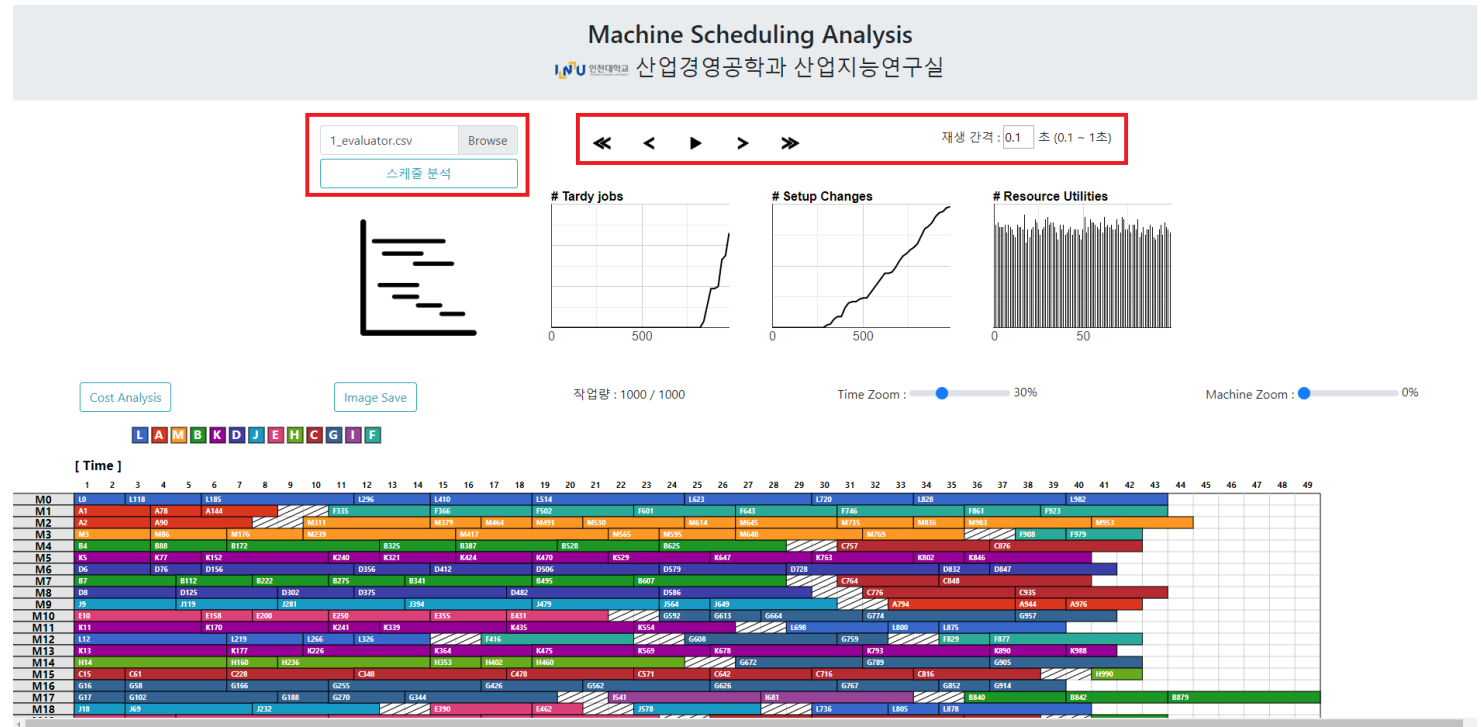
Machine Scheduling Analysis
INU 인천대학교 산업경영공학과 산업지능연구실

1_evaluator.csv Browse
스케줄 분석

≪ < ▶ > ≫ 재생 간격 : 0.1 초 (0.1 ~ 1초)

# Tardy jobs
0 500

# Setup Changes
0 500

# Resource Utilities
0 50

Cost Analysis
Image Save
작업량 : 1000 / 1000
Time Zoom : 30%
Machine Zoom : 0%

L A M B K D J E H C G I F

[ Time ]

1 2 3 4 5 6 7 8 9 10 11 12 13 14 15 16 17 18 19 20 21 22 23 24 25 26 27 28 29 30 31 32 33 34 35 36 37 38 39 40 41 42 43 44 45 46 47 48 49

M0 L0 L118 L185 L296 L410 L514 L623 L720 L828 L982
M1 A1 A78 A144 F335 F366 F502 F601 F643 F746 F861 F923
M2 A2 A90 M311 M379 M464 M491 M530 M614 M645 M735 M836 M903 M953
M3 M3 M86 M176 M239 M417 M565 M595 M648 M769 F908 F979
M4 B4 B88 B172 B325 B387 B528 B625 C757 C876
M5 K5 K77 K152 K240 K321 K424 K470 K529 K647 K763 K802 K846
M6 D6 D76 D156 D356 D412 D506 D579 D728 D832 D847
M7 B7 B112 B222 B275 B341 B495 B607 C764 C848
M8 D8 D125 D302 D375 D482 D586 C776 C935
M9 J9 J119 J281 J394 J479 J564 J649 A794 A944 A976
M10 E10 E158 E200 E250 E355 E431 G592 G613 G664 G774 G957
M11 K11 K170 K241 K339 K435 K554 L698 L800 L875
M12 L12 L219 L266 L326 F416 G608 G759 F829 F877
M13 K13 K177 K226 K364 K475 K569 K678 K793 K890 K988
M14 H14 H160 H236 H353 H402 H460 G672 G789 G905
M15 C15 C61 C228 C348 C478 C571 C642 C716 C816 H990
M16 G16 G58 G166 G255 G426 G562 G626 G767 G852 G914
M17 G17 G102 G188 G270 G344 I541 I681 B840 B842 B879
M18 J18 J69 J232 E390 E462 J578 L736 L805 L878